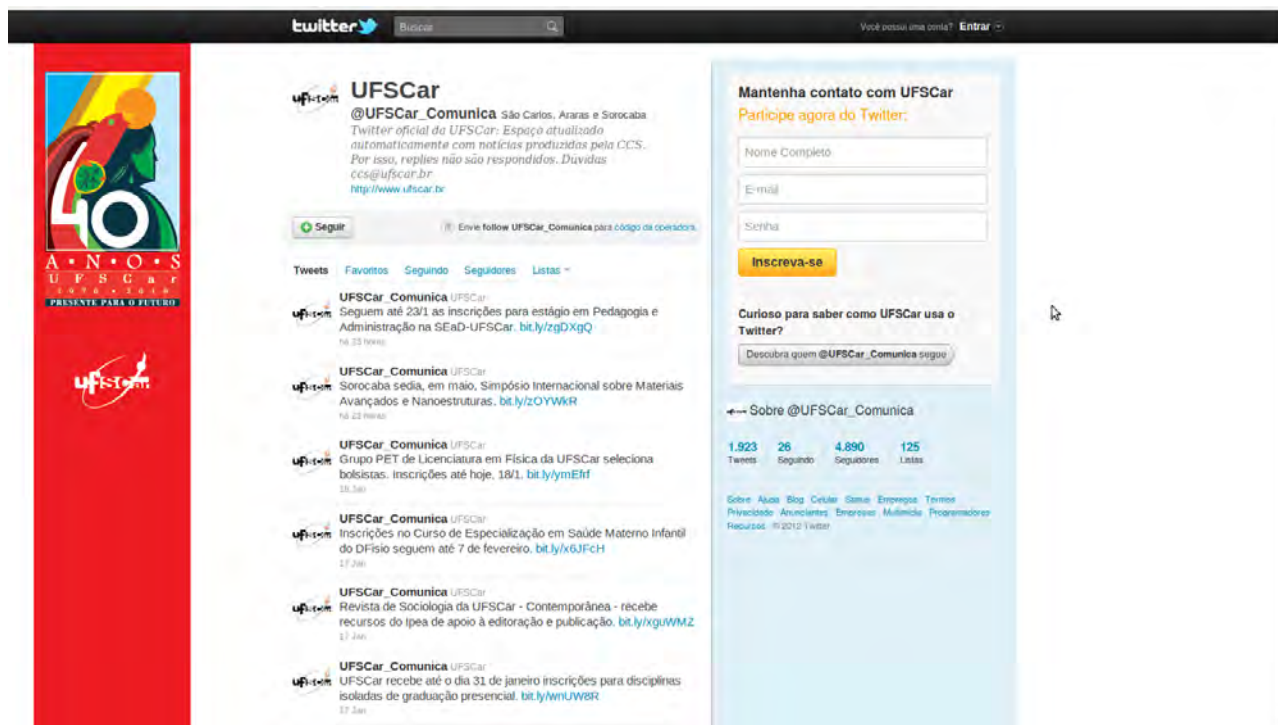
twitter Buscar
Você possui uma conta? Entrar

40
A N O S
U F S C a r
1970 • 2010
PRESENTE PARA O FUTURO

UFSCar

UFSCar
@UFSCar_Comunica São Carlos, Araras e Sorocaba
Twitter oficial da UFSCar: Espaço atualizado automaticamente com notícias produzidas pela CCS. Por isso, replies não são respondidos. Dúvidas ccs@ufscar.br
http://www.ufscar.br

Seguir
Envie follow UFSCar_Comunica para código da operadora.

Tweets Favoritos Seguindo Seguidores Listas

UFSCar_Comunica UFSCar
Seguem até 23/1 as inscrições para estágio em Pedagogia e Administração na SEaD-UFSCar. bit.ly/zgDXgQ
há 23 horas

UFSCar_Comunica UFSCar
Sorocaba sedia, em maio, Simpósio Internacional sobre Materiais Avançados e Nanoestruturas. bit.ly/zOYWkR
há 23 horas

UFSCar_Comunica UFSCar
Grupo PET de Licenciatura em Física da UFSCar seleciona bolsistas. Inscrições até hoje, 18/1. bit.ly/ymEfrf
18 Jan

UFSCar_Comunica UFSCar
Inscrições no Curso de Especialização em Saúde Materno Infantil do DFisio seguem até 7 de fevereiro. bit.ly/x6JFcH
17 Jan

UFSCar_Comunica UFSCar
Revista de Sociologia da UFSCar - Contemporânea - recebe recursos do Ipea de apoio à editoração e publicação. bit.ly/xguWMZ
17 Jan

UFSCar_Comunica UFSCar
UFSCar recebe até o dia 31 de janeiro inscrições para disciplinas isoladas de graduação presencial. bit.ly/wnUW8R
17 Jan

Mantenha contato com UFSCar
Participe agora do Twitter:
Nome Completo
E-mail
Senha
Inscreva-se

Curioso para saber como UFSCar usa o Twitter?
Descubra quem @UFSCar_Comunica segue

Sobre @UFSCar_Comunica

1.923 Tweets
26 Seguindo
4.890 Seguidores
125 Listas

Sobre Ajuda Blog Celular Status Empregos Termos Privacidade Anunciantes Empresas Multimídia Programadores Recursos © 2012 Twitter